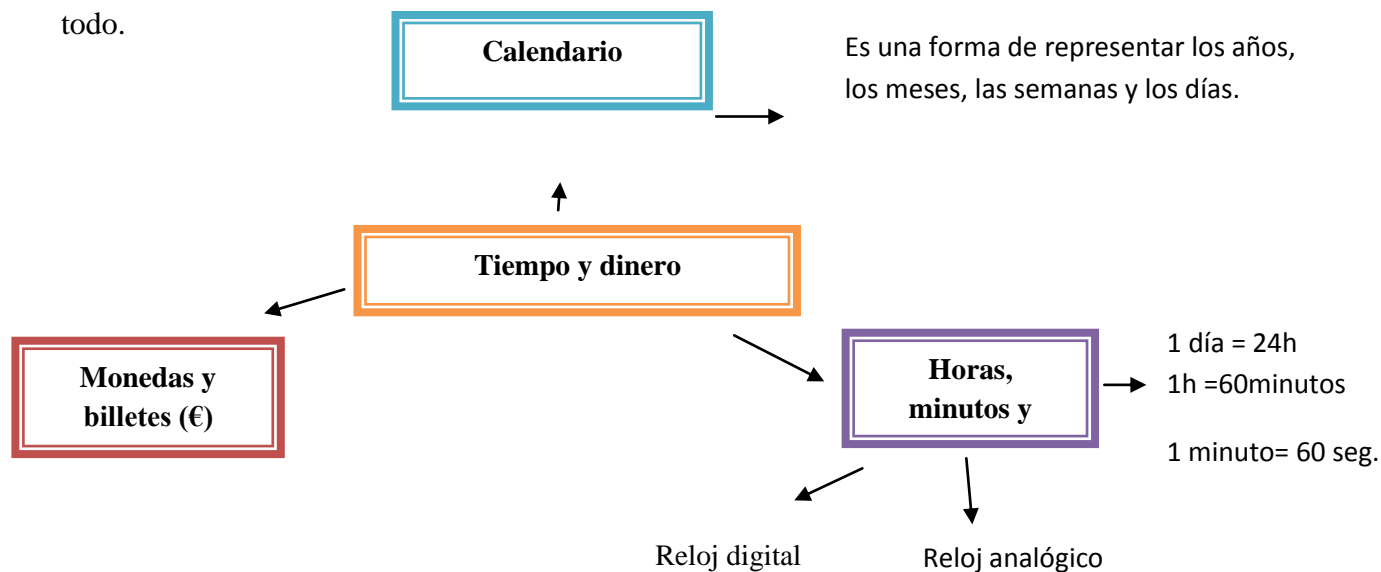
todo.

Calendario

Es una forma de representar los años, los meses, las semanas y los días.

Tiempo y dinero

Monedas y billetes (€)

Horas, minutos y

1 día = 24h
1h =60minutos

1 minuto= 60 seg.

Reloj digital

Reloj analógico